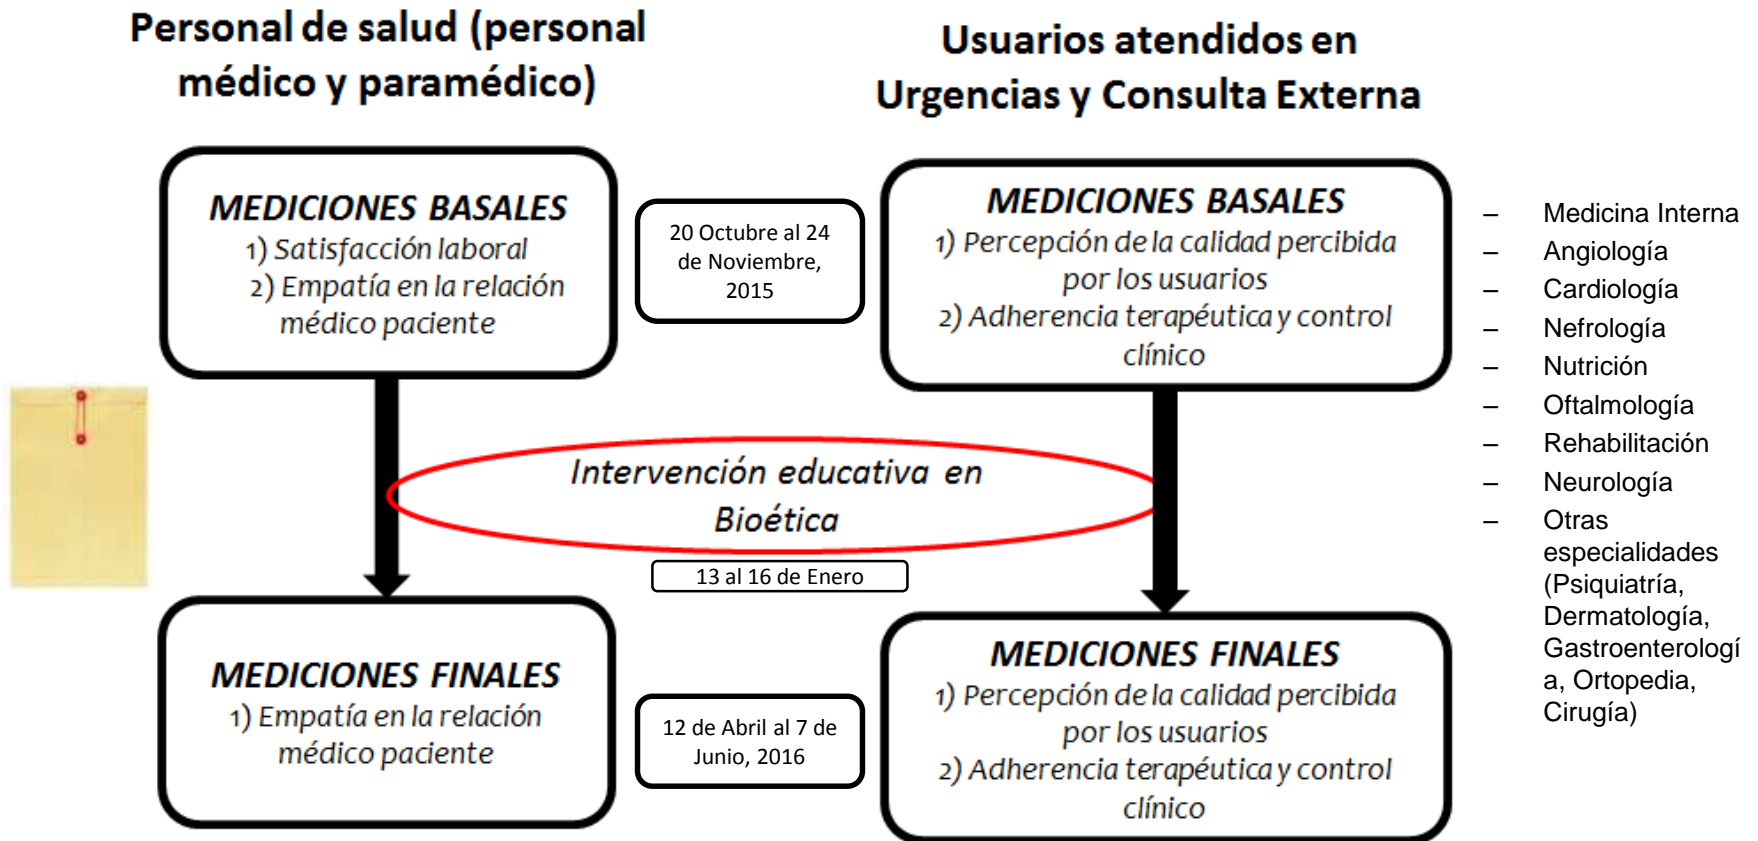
Personal de salud (personal médico y paramédico)

Usuarios atendidos en Urgencias y Consulta Externa

MEDICIONES BASALES
1) Satisfacción laboral
2) Empatía en la relación médico paciente

20 Octubre al 24 de Noviembre, 2015

MEDICIONES BASALES
1) Percepción de la calidad percibida por los usuarios
2) Adherencia terapéutica y control clínico

– Medicina Interna
– Angiología
– Cardiología
– Nefrología
– Nutrición
– Oftalmología
– Rehabilitación
– Neurología
– Otras especialidades (Psiquiatría, Dermatología, Gastroenterologí a, Ortopedia, Cirugía)

Intervención educativa en Bioética

13 al 16 de Enero

MEDICIONES FINALES
1) Empatía en la relación médico paciente

12 de Abril al 7 de Junio, 2016

MEDICIONES FINALES
1) Percepción de la calidad percibida por los usuarios
2) Adherencia terapéutica y control clínico